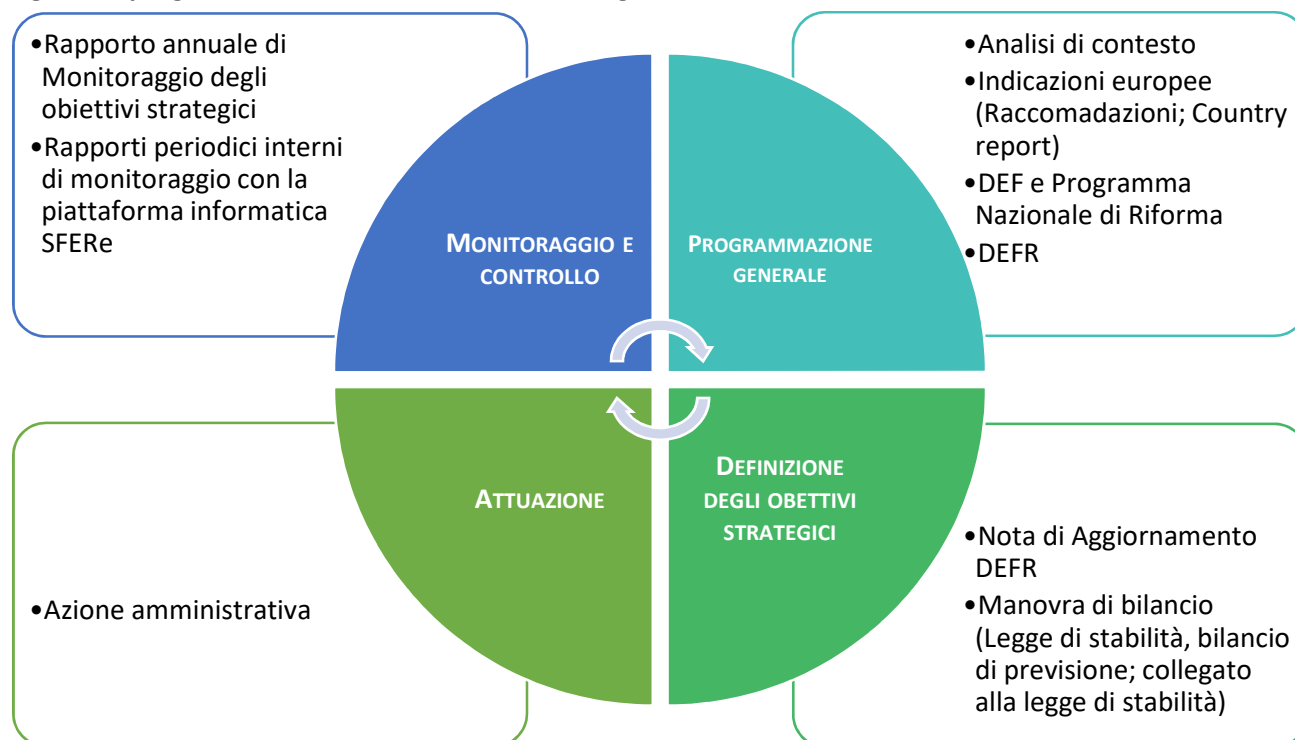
•Rapporto annuale di Monitoraggio degli obiettivi strategici
•Rapporti periodici interni di monitoraggio con la piattaforma informatica SFERe

MONITORAGGIO E CONTROLLO

PROGRAMMAZIONE GENERALE

•Analisi di contesto
•Indicazioni europee (Raccomadazioni; Country report)
•DEF e Programma Nazionale di Riforma
•DEFR

ATTUAZIONE

DEFINIZIONE DEGLI OBETTIVI STRATEGICI

•Azione amministrativa

•Nota di Aggiornamento DEFR
•Manovra di bilancio (Legge di stabilità, bilancio di previsione; collegato alla legge di stabilità)